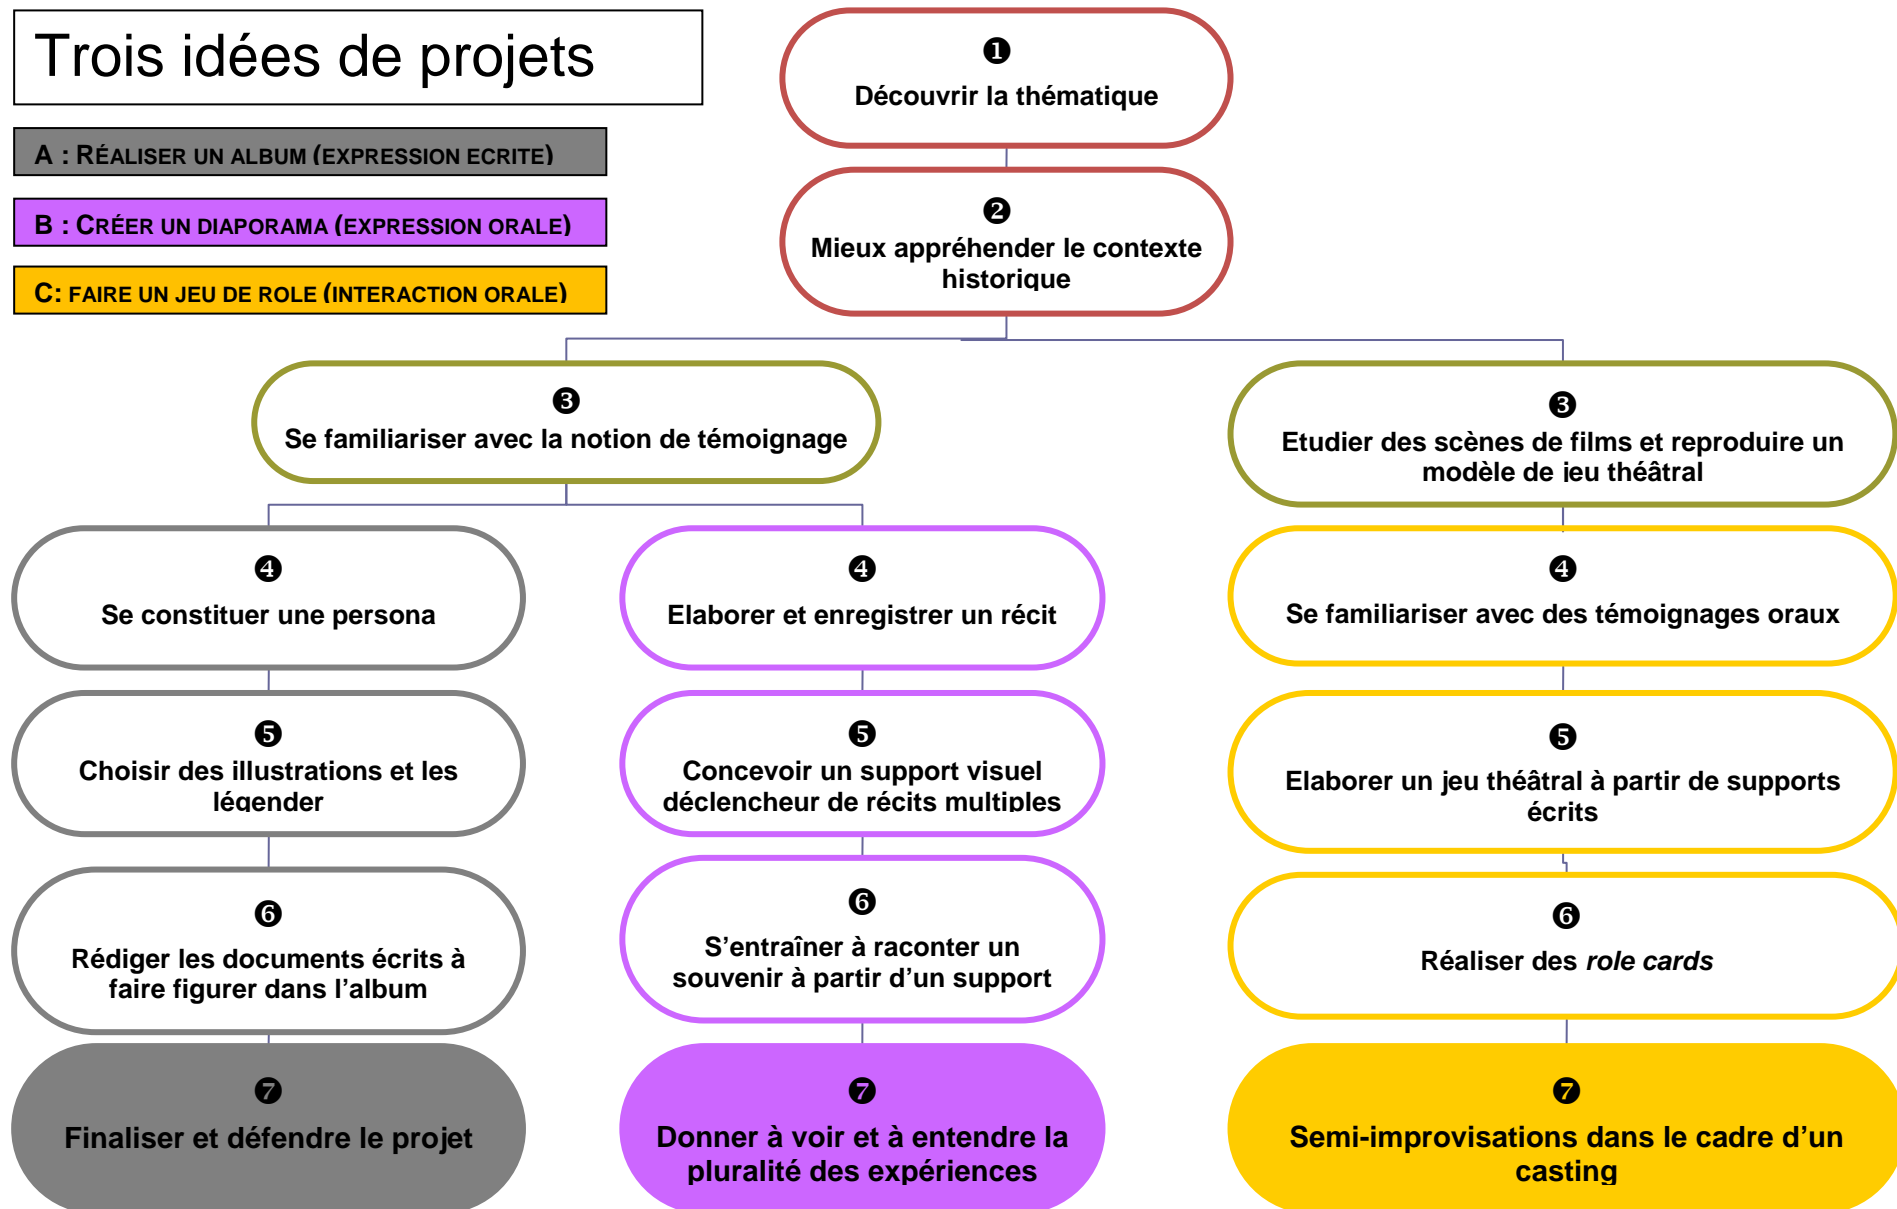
Trois idées de projets

A : RÉALISER UN ALBUM (EXPRESSION ECRITE)

B : CRÉER UN DIAPORAMA (EXPRESSION ORALE)

C: FAIRE UN JEU DE ROLE (INTERACTION ORALE)

❶
Découvrir la thématique

❷
Mieux appréhender le contexte historique

❸
Se familiariser avec la notion de témoignage

❸
Etudier des scènes de films et reproduire un modèle de jeu théâtral

❹
Se constituer une persona

❹
Elaborer et enregistrer un récit

❹
Se familiariser avec des témoignages oraux

❺
Choisir des illustrations et les légender

❺
Concevoir un support visuel déclencheur de récits multiples

❺
Elaborer un jeu théâtral à partir de supports écrits

❻
Rédiger les documents écrits à faire figurer dans l'album

❻
S'entraîner à raconter un souvenir à partir d'un support

❻
Réaliser des *role cards*

❼
Finaliser et défendre le projet

❼
Donner à voir et à entendre la pluralité des expériences

❼
Semi-improvisations dans le cadre d'un casting